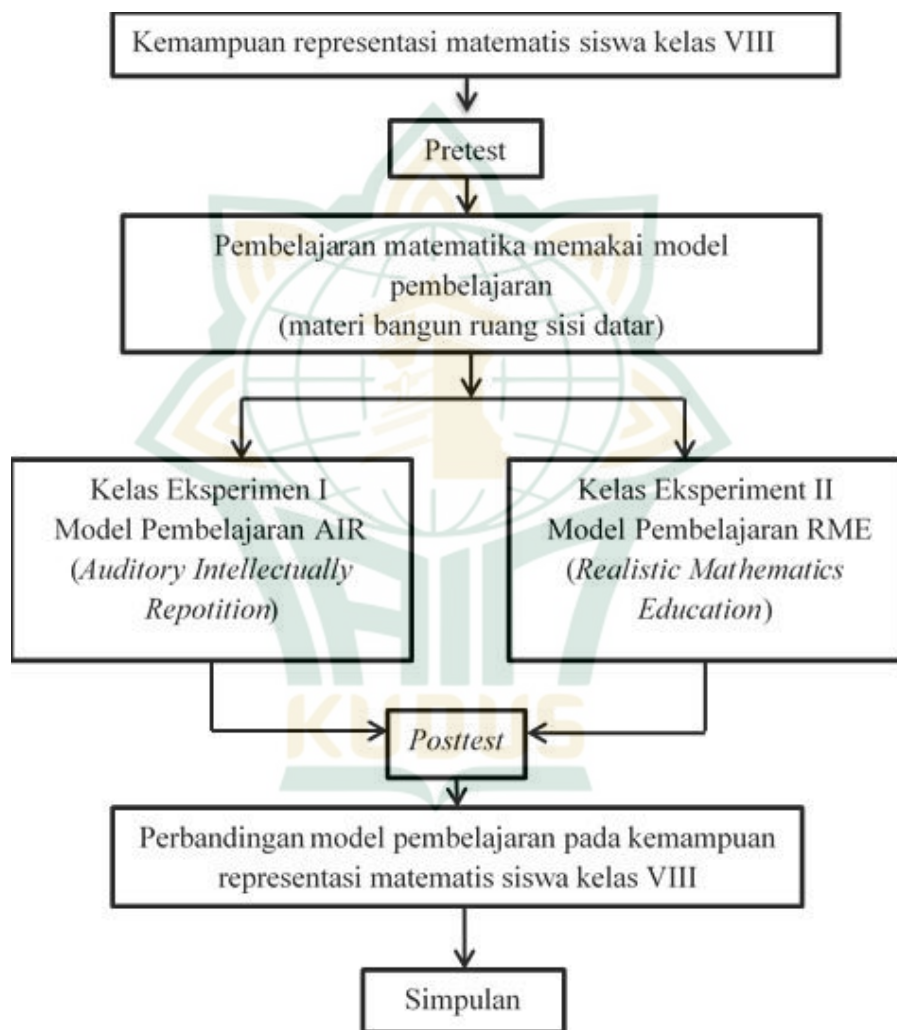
Kemampuan representasi matematis siswa kelas VIII

Pretest

Pembelajaran matematika memakai model pembelajaran
(materi bangun ruang sisi datar)

Kelas Eksperimen I
Model Pembelajaran AIR
(*Auditory Intellectually Repotition*)

Kelas Eksperiment II
Model Pembelajaran RME
(*Realistic Mathematics Education*)

*Posttest*

Perbandingan model pembelajaran pada kemampuan representasi matematis siswa kelas VIII

Simpulan

KUDUS